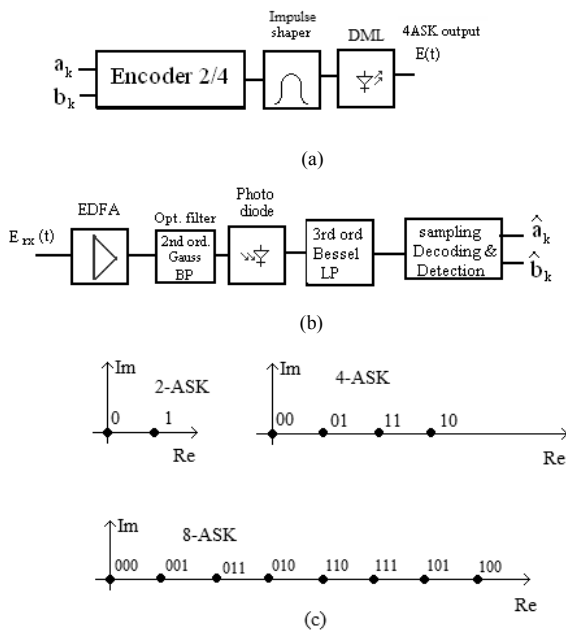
$a_k$
$b_k$
Encoder 2/4
Impulse shaper
DML
4ASK output
E(t)

(a)

$E_{rx}(t)$
EDFA
Opt. filter
2nd ord. Gauss BP
Photo diode
3rd ord Bessel LP
sampling Decoding & Detection
$\hat{a}_k$
$\hat{b}_k$

(b)

Im
2-ASK
0
1
Re

Im
4-ASK
00
01
11
10
Re

Im
8-ASK
000
001
011
010
110
111
101
100
Re

(c)